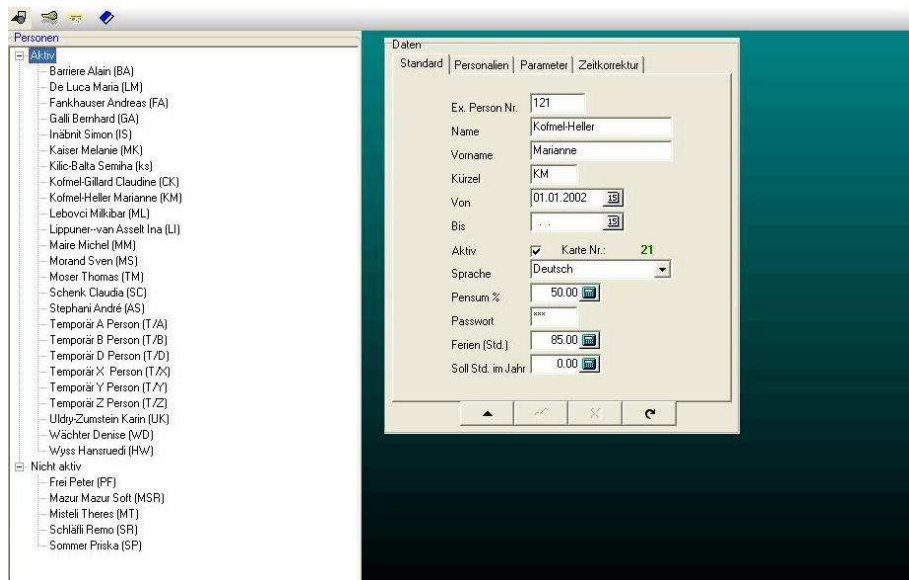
Personen

Aktiv
Barriere Alain (BA)
De Luca Maria (LM)
Fankhauser Andreas (FA)
Galli Bernhard (GA)
Inäbnit Simon (IS)
Kaiser Melanie (MK)
Kilic-Balta Semiha (ks)
Kofmel-Gillard Claudine (CK)
Kofmel-Heller Marianne (KM)
Lebovci Milkibar (ML)
Lippuner--van Asselt Ina (LI)
Maire Michel (MM)
Morand Sven (MS)
Moser Thomas (TM)
Schenk Claudia (SC)
Stephani André (AS)
Temporär A Person (T/A)
Temporär B Person (T/B)
Temporär D Person (T/D)
Temporär X Person (T/X)
Temporär Y Person (T/Y)
Temporär Z Person (T/Z)
Uldry-Zumstein Karin (UK)
Wächter Denise (WD)
Wyss Hansruedi (HW)

Nicht aktiv
Frei Peter (PF)
Mazur Mazur Soft (MSR)
Misteli Theres (MT)
Schläfli Remo (SR)
Sommer Priska (SP)

Daten

Standard | Personalien | Parameter | Zeitkorrektur

Ex. Person Nr. 121
Name Kofmel-Heller
Vorname Marianne
Kürzel KM
Von 01.01.2002
Bis
Aktiv Karte Nr.: 21
Sprache Deutsch
Pensum % 50.00
Passwort ***
Ferien (Std.) 85.00
Soll Std. im Jahr 0.00